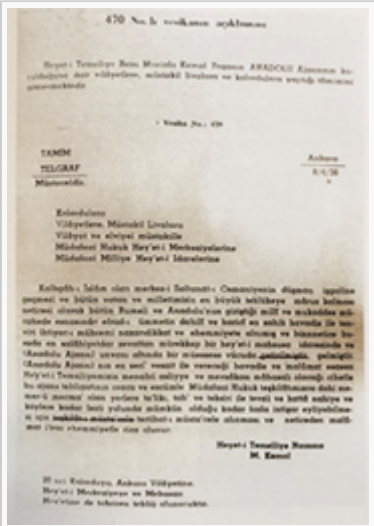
470 No. lı vesikanın açıklaması

Heyeti Temsiliye Reisi Mustafa Kemal Paşanın ANADOLU Ajansının kurulduğuna dair vilâyetlere, müstakil livalara ve kolordulara yazdığı tâmimin suretidir.

- Vesika No.: 470

TAMİM
TELGRAF
Müstaceldir.

Ankara
6/4/36

Kolordulara
Vilâyetlere, Müstakil Livalara
Vilâyet ve elviyei müstakile
Müdafaai Hukuk Hey'eti Merkeziyelerine
Müdafaai Milliye Hey'eti İdarelerine

Kalbgâhı İslâm olan merkezi Saltanatı Osmaniyenin düşman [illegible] pençesi ve bütün vatan ve milletimizin en büyük tehlikeye maruz kalması netice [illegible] bütün Rumeli ve Anadolu'nun giriştiği milli ve mukaddes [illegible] vahede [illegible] olundu. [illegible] dahili ve harici en sahih havadis ile tenviri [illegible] ve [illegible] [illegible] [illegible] ve binaenaleyh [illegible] hedefe ve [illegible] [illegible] bu hey'eti muhasama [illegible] ve 'Anadolu Ajansı' unvanı altında bir müessese vücuda getirilmiştir. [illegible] 'Anadolu Ajansı' nın en seri' vesait ile vereceği havadis ve malûmat esasen Hey'eti Temsiliyemizin mesaili siyasiye ve mevzubahs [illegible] olacaktır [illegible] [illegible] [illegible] Müdafaai Hukuk teşkilâtımızın dahi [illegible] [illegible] olan yerlere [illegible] ve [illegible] ve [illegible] köylere kadar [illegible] mümkün olduğu kadar halka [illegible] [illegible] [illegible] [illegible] olunur.

Heyeti Temsiliye Namına
M. Kemal

20 nci Kolorduya, Ankara Vilâyetine
Hey'eti Merkeziyeye ve Mebusan
Hey'etine de tebliğ olunmuştur.